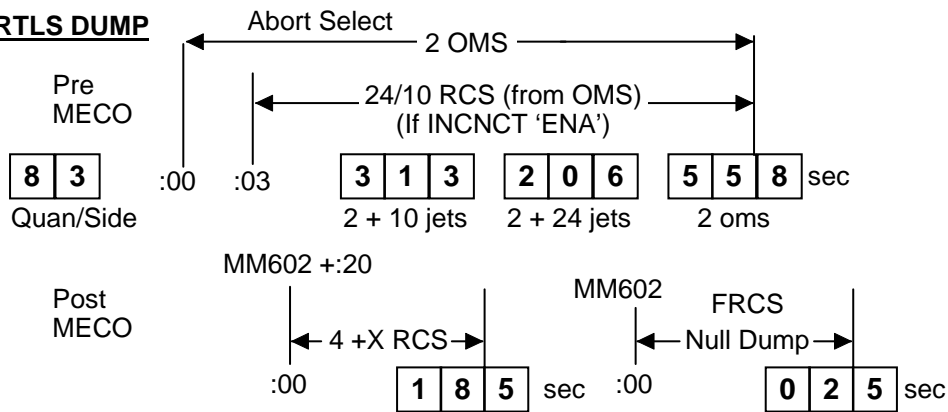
RTLS DUMP

Abort Select

2 OMS

Pre MECO

24/10 RCS (from OMS)
(If INCNCT 'ENA')

| 8 | 3 |
|---|---|

Quan/Side

:00

:03

| 3 | 1 | 3 |
|---|---|---|

2 + 10 jets

| 2 | 0 | 6 |
|---|---|---|

2 + 24 jets

| 5 | 5 | 8 |
|---|---|---|

sec

2 oms

MM602 +:20

Post MECO

4 +X RCS

:00

| 1 | 8 | 5 |
|---|---|---|

sec

MM602

FRCS

Null Dump

:00

| 0 | 2 | 5 |
|---|---|---|

sec